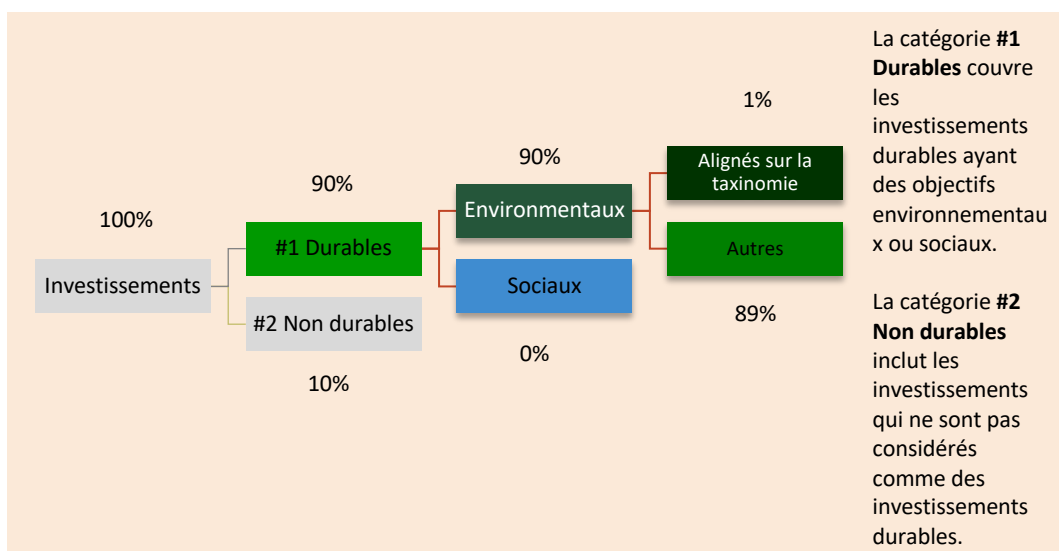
100%

Investissements

90%

#1 Durables

#2 Non durables

10%

90%

Environnementaux

Sociaux

0%

1%

Alignés sur la taxinomie

Autres

89%

La catégorie **#1 Durables** couvre les investissements durables ayant des objectifs environnementaux ou sociaux.

La catégorie **#2 Non durables** inclut les investissements qui ne sont pas considérés comme des investissements durables.